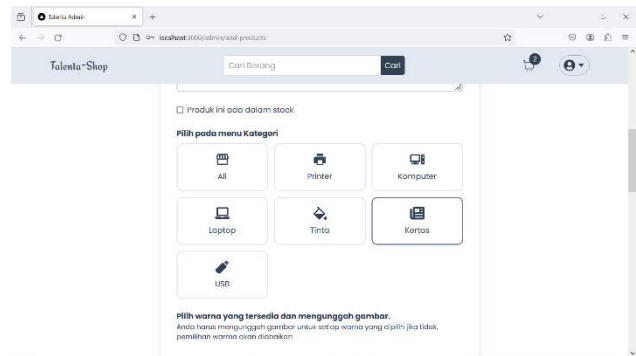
Talenta Admin

localhost:3000/admin/add-products

Talenta-Shop

Cari Barang

Cari

2

Produk ini ada dalam stock

Pilih pada menu Kategori

All

Printer

Komputer

Laptop

Tinta

Kertas

USB

Pilih warna yang tersedia dan mengunggah gambar.

Anda harus mengunggah gambar untuk setiap warna yang dipilih jika tidak, pemilihan warna akan diabaikan